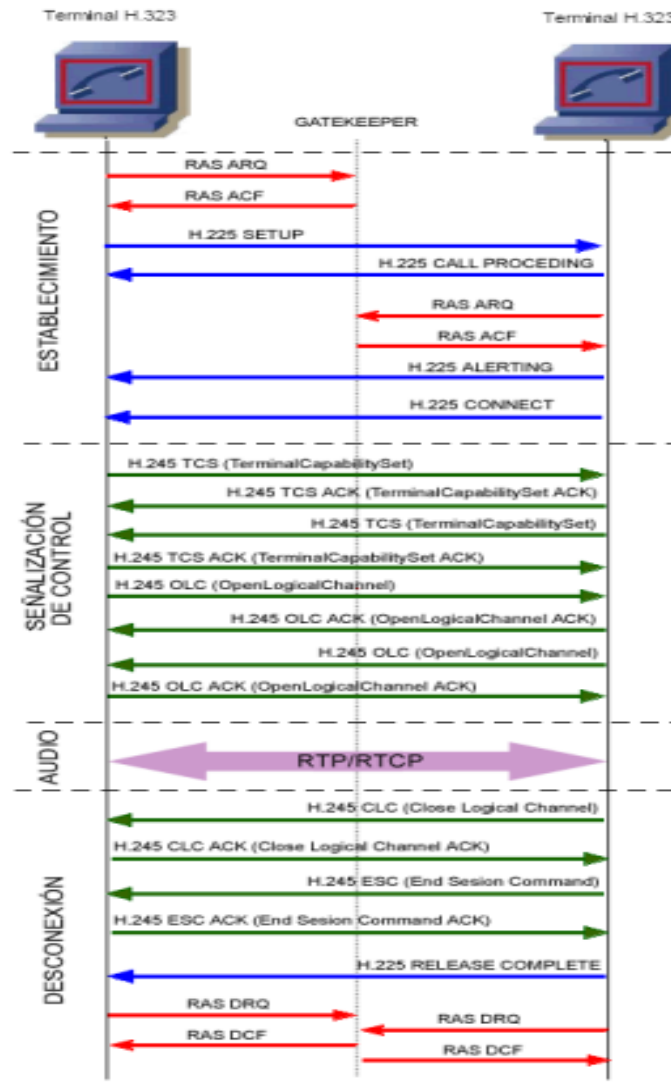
Terminal H.323

Terminal H.323

GATEKEEPER

ESTABLECIMIENTO

RAS ARQ

RAS ACF

H.225 SETUP

H.225 CALL PROCEDING

RAS ARQ

RAS ACF

H.225 ALERTING

H.225 CONNECT

SEÑALIZACIÓN DE CONTROL

H.245 TCS (TerminalCapabilitySet)

H.245 TCS ACK (TerminalCapabilitySet ACK)

H.245 TCS (TerminalCapabilitySet)

H.245 TCS ACK (TerminalCapabilitySet ACK)

H.245 OLC (OpenLogicalChannel)

H.245 OLC ACK (OpenLogicalChannel ACK)

H.245 OLC (OpenLogicalChannel)

H.245 OLC ACK (OpenLogicalChannel ACK)

AUDIO

RTP/RTCP

DESCONEXIÓN

H.245 CLC (Close Logical Channel)

H.245 CLC ACK (Close Logical Channel ACK)

H.245 ESC (End Sesion Command)

H.245 ESC ACK (End Sesion Command ACK)

H.225 RELEASE COMPLETE

RAS DRQ

RAS DRQ

RAS DCF

RAS DCF